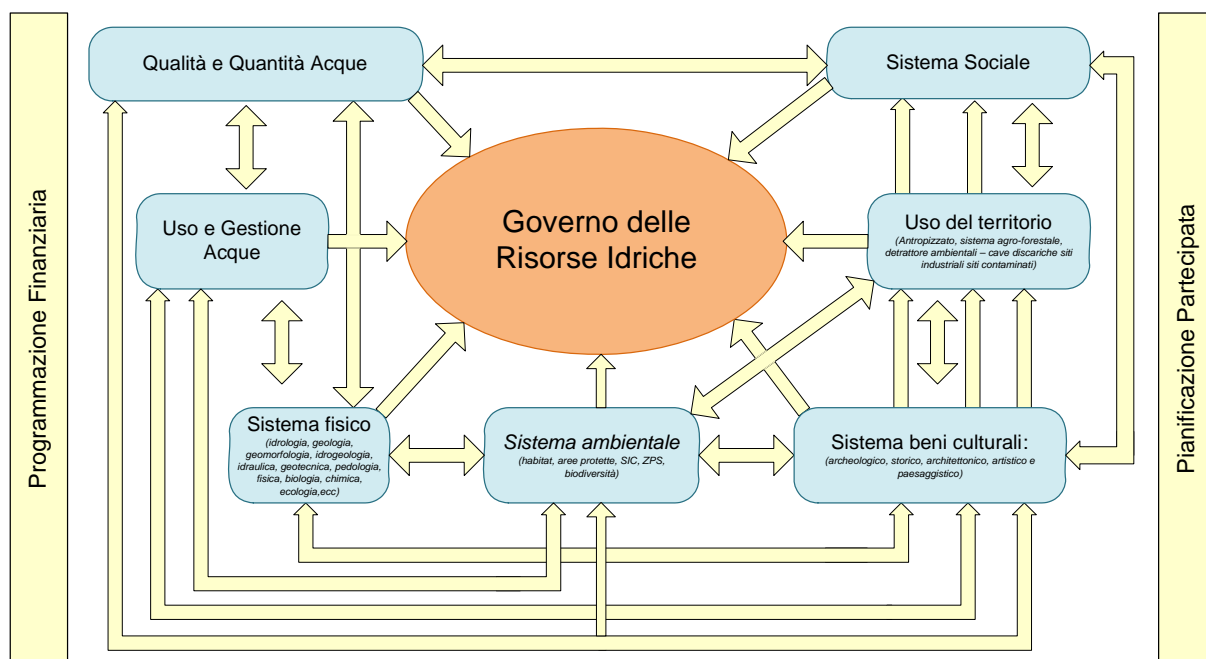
Programmazione Finanziaria

Qualità e Quantità Acque

Sistema Sociale

Uso e Gestione Acque

Governo delle Risorse Idriche

Uso del territorio
(Antropizzato, sistema agro-forestale, detrattore ambientali – cave discariche siti industriali siti contaminati)

Sistema fisico
(idrologia, geologia, geomorfologia, idrogeologia, idraulica, geotecnica, pedologia, fisica, biologia, chimica, ecologia,ecc)

Sistema ambientale
(habitat, aree protette, SIC, ZPS, biodiversità)

Sistema beni culturali:
(archeologico, storico, architettonico, artistico e paesaggistico)

Pianificazione Partecipata